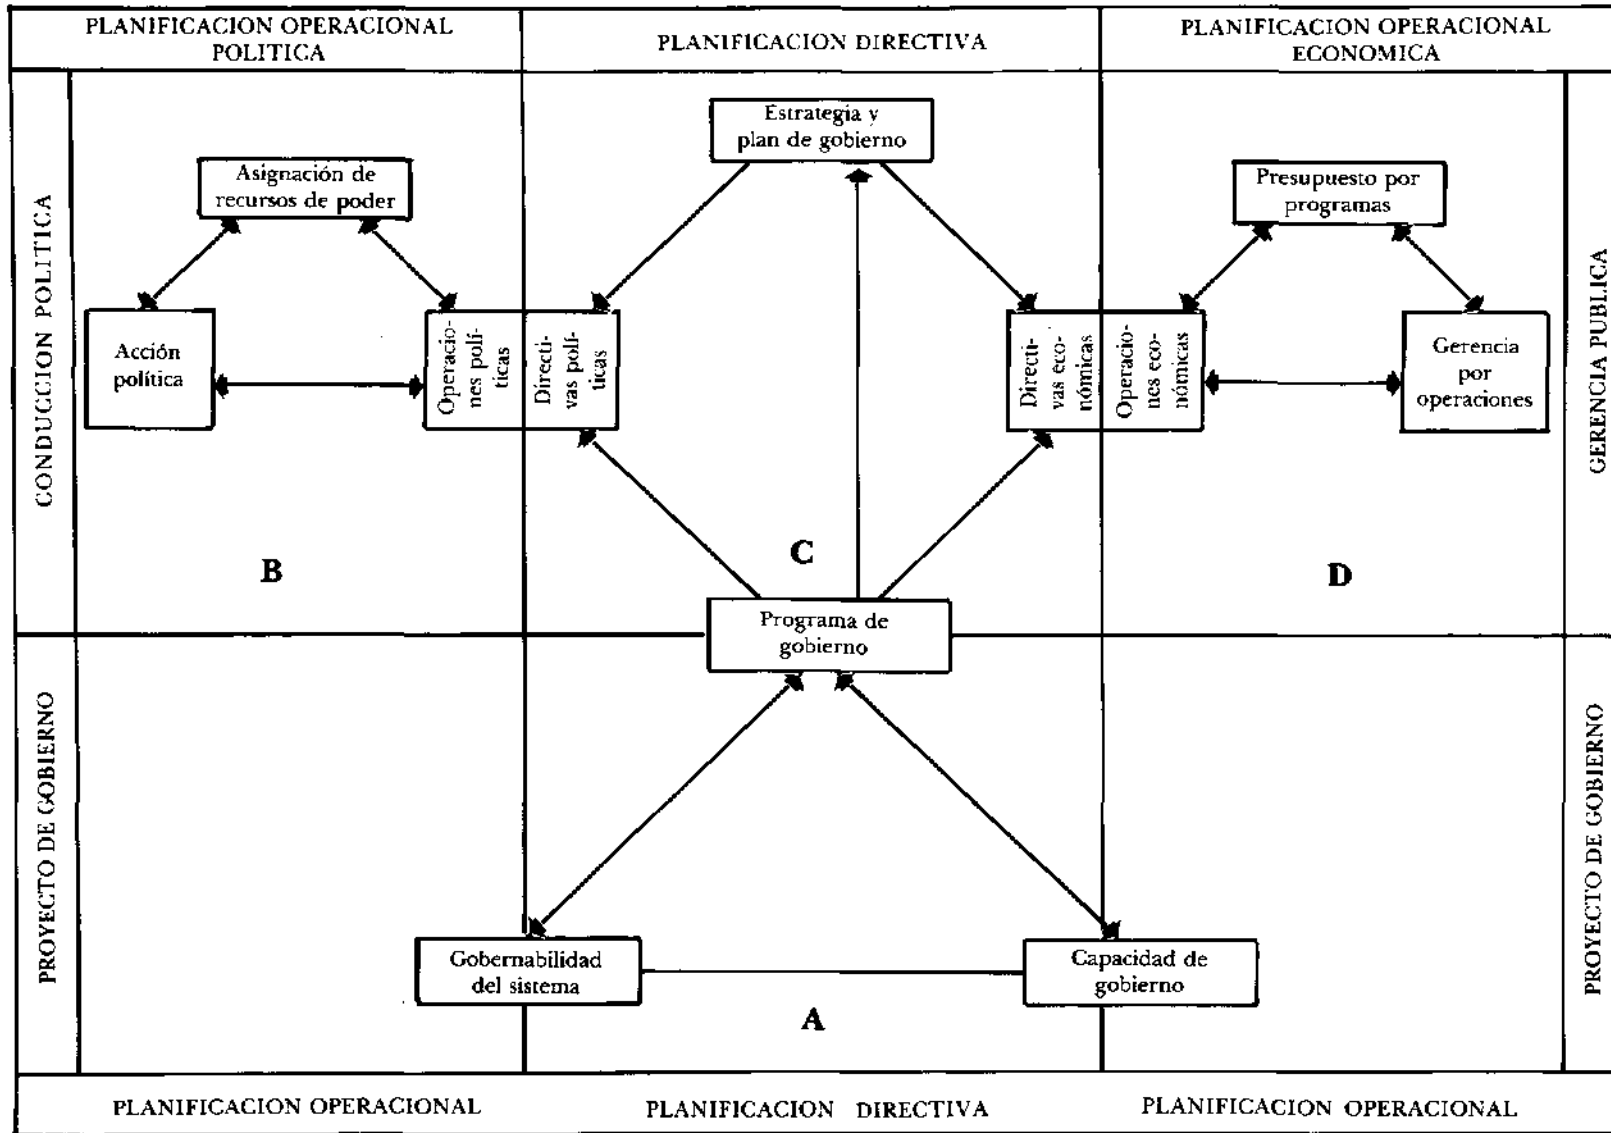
PLANIFICACION OPERACIONAL POLITICA

PLANIFICACION DIRECTIVA

PLANIFICACION OPERACIONAL ECONOMICA

CONDUCCION POLITICA

GERENCIA PUBLICA

Estrategia y plan de gobierno

Asignación de recursos de poder

Presupuesto por programas

Acción política

Operaciones políticas

Directivas políticas

Directivas económicas

Operaciones económicas

Gerencia por operaciones

B

C

D

Programa de gobierno

PROYECTO DE GOBIERNO

PROYECTO DE GOBIERNO

Gobernabilidad del sistema

Capacidad de gobierno

A

PLANIFICACION OPERACIONAL

PLANIFICACION DIRECTIVA

PLANIFICACION OPERACIONAL